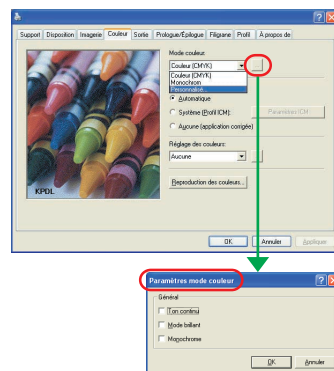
Support | Disposition | Imagerie | Couleur | Sortie | Prologue/Épilogue | Filigrane | Profil | À propos de

Mode couleur:
Couleur (CMYK)
Couleur (CMYK)
Monochrom
Personnalisé...

Automatique
Système (Profil ICM):
Paramètres ICM
Aucune (application corrigée)

Réglage des couleurs:
Aucune

Reproduction des couleurs...

KPDL

OK | Annuler | Appliquer

Paramètres mode couleur

Général
Ton continu
Mode brillant
Monochrome

OK | Annuler